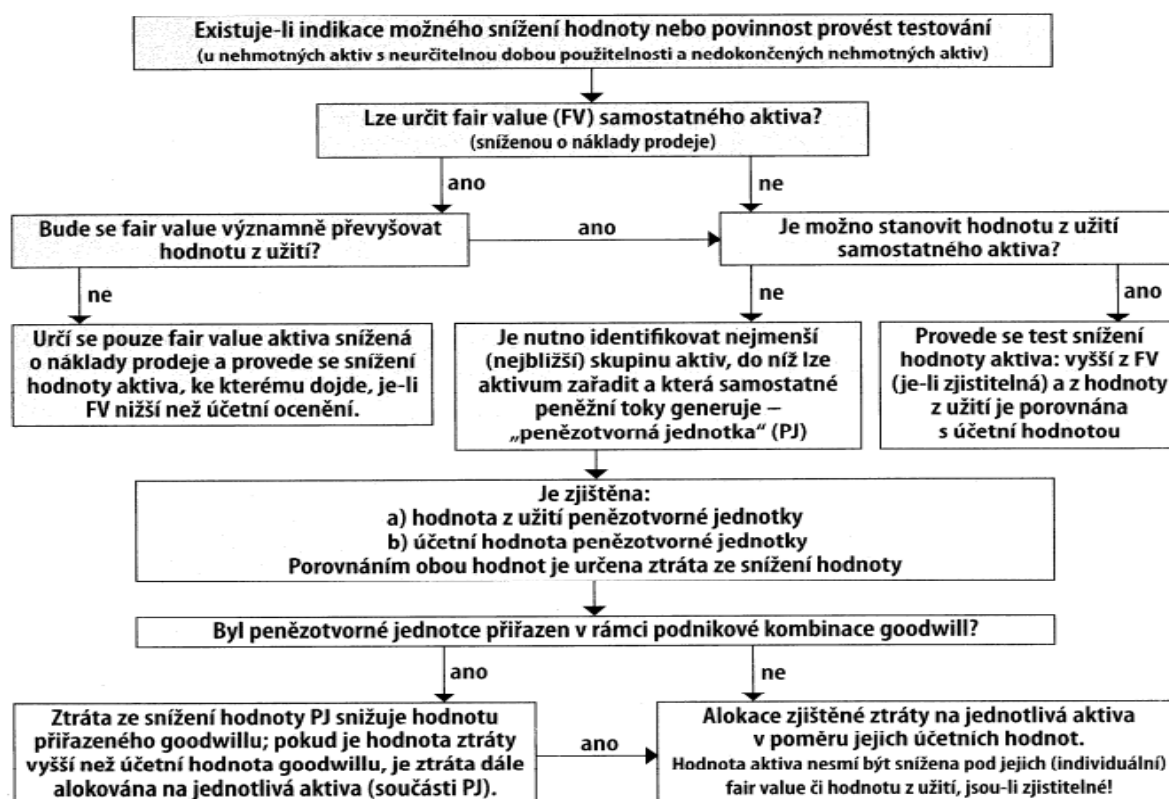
Existuje-li indikace možného snížení hodnoty nebo povinnost provést testování
(u nehmotných aktiv s neurčitelnou dobou použitelnosti a nedokončených nehmotných aktiv)

Lze určit fair value (FV) samostatného aktiva?
(sníženou o náklady prodeje)

ano

ne

Bude se fair value významně převyšovat hodnotu z užití?

ano

Je možno stanovit hodnotu z užití samostatného aktiva?

ne

ne

ano

Určí se pouze fair value aktiva snížená o náklady prodeje a provede se snížení hodnoty aktiva, ke kterému dojde, je-li FV nižší než účetní ocenění.

Je nutno identifikovat nejmenší (nejbližší) skupinu aktiv, do níž lze aktivum zařadit a která samostatné peněžní toky generuje – „penězotvorná jednotka" (PJ)

Provede se test snížení hodnoty aktiva: vyšší z FV (je-li zjistitelná) a z hodnoty z užití je porovnána s účetní hodnotou

Je zjištěna:
a) hodnota z užití penězotvorné jednotky
b) účetní hodnota penězotvorné jednotky
Porovnáním obou hodnot je určena ztráta ze snížení hodnoty

Byl penězotvorné jednotce přiřazen v rámci podnikové kombinace goodwill?

ano

ne

Ztráta ze snížení hodnoty PJ snižuje hodnotu přiřazeného goodwillu; pokud je hodnota ztráty vyšší než účetní hodnota goodwillu, je ztráta dále alokována na jednotlivá aktiva (součásti PJ).

ano

Alokace zjištěné ztráty na jednotlivá aktiva v poměru jejich účetních hodnot.
Hodnota aktiva nesmí být snížena pod jejich (individuální) fair value či hodnotu z užití, jsou-li zjistitelné!